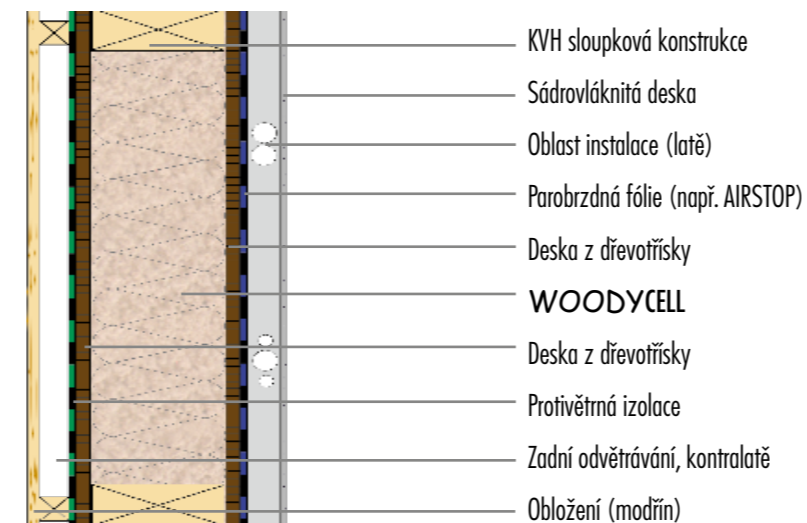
KVH sloupková konstrukce

Sádrovláknitá deska

Oblast instalace (latě)

Parobrzdná fólie (např. AIRSTOP)

Deska z dřevotřísky

WOODYCELL

Deska z dřevotřísky

Protivětrná izolace

Zadní odvětrávání, kontralatě

Obložení (modřín)